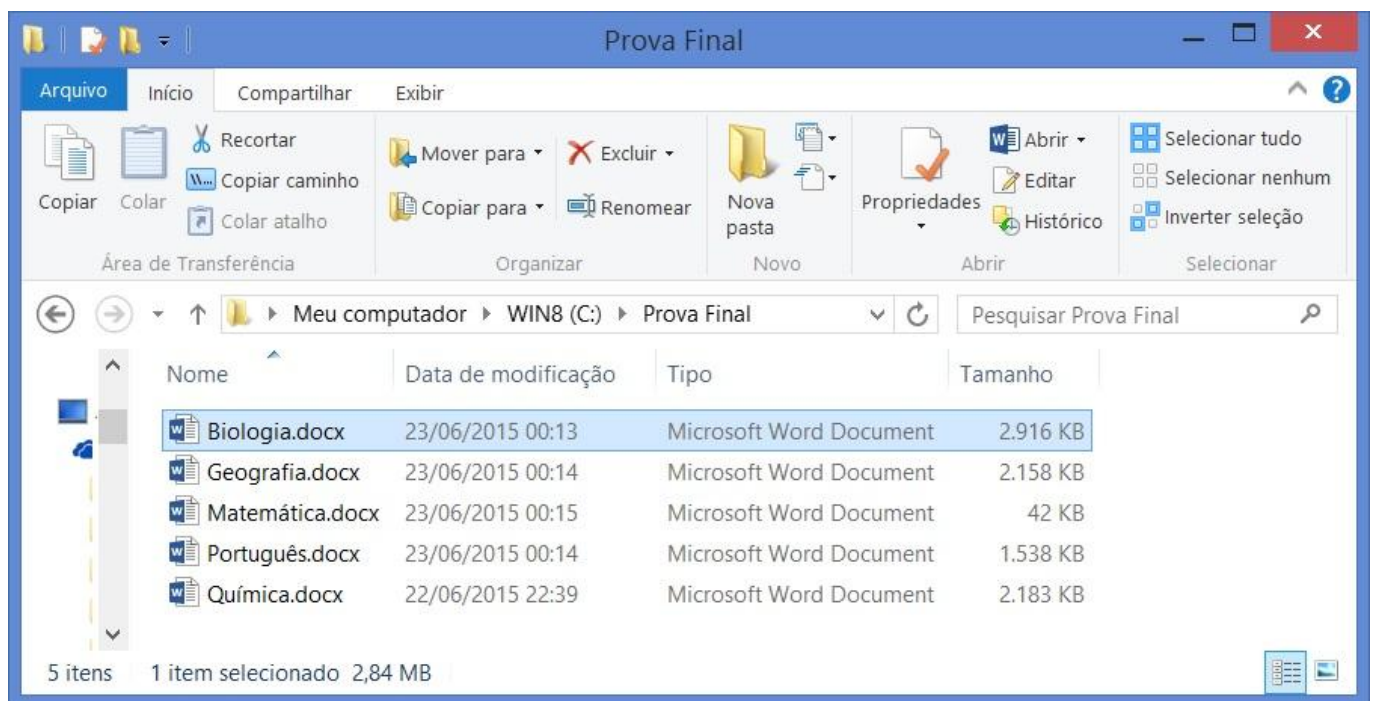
Prova Final

Arquivo Início Compartilhar Exibir

Copiar Colar Recortar Copiar caminho Colar atalho
Área de Transferência

Mover para Copiar para Excluir Renomear
Organizar

Nova pasta
Novo

Propriedades Abrir Editar Histórico
Abrir

Selecionar tudo Selecionar nenhum Inverter seleção
Selecionar

Meu computador ▸ WIN8 (C:) ▸ Prova Final

Pesquisar Prova Final

| Nome | Data de modificação | Tipo | Tamanho |
|---|---|---|---|
| Biologia.docx | 23/06/2015 00:13 | Microsoft Word Document | 2.916 KB |
| Geografia.docx | 23/06/2015 00:14 | Microsoft Word Document | 2.158 KB |
| Matemática.docx | 23/06/2015 00:15 | Microsoft Word Document | 42 KB |
| Português.docx | 23/06/2015 00:14 | Microsoft Word Document | 1.538 KB |
| Química.docx | 22/06/2015 22:39 | Microsoft Word Document | 2.183 KB |

5 itens 1 item selecionado 2,84 MB